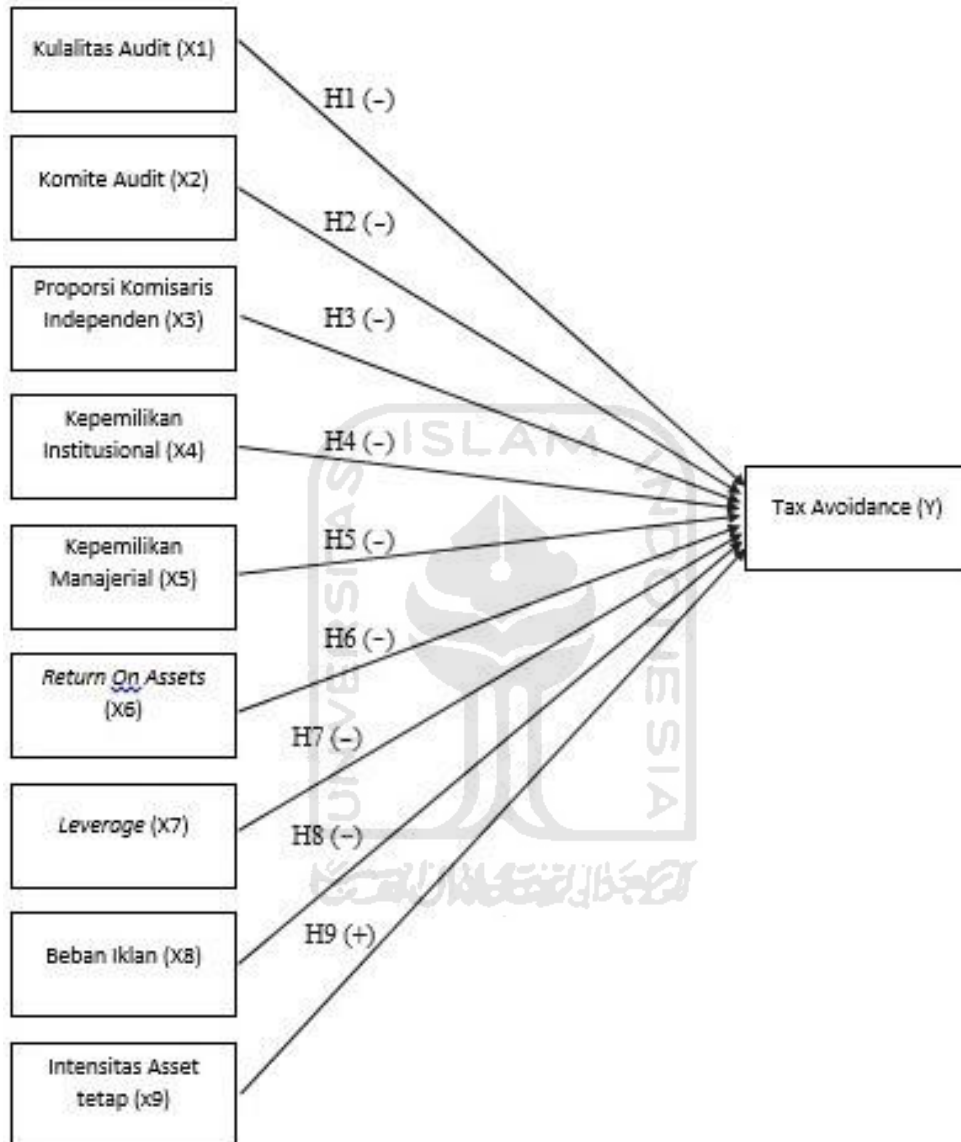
Kulalitas Audit (X1)

H1 (-)

Komite Audit (X2)

H2 (-)

Proporsi Komisaris Independen (X3)

H3 (-)

Kepemilikan Institusional (X4)

H4 (-)

Tax Avoidance (Y)

Kepemilikan Manajerial (X5)

H5 (-)

H6 (-)

*Return On Assets* (X6)

H7 (-)

*Leverage* (X7)

H8 (-)

H9 (+)

Beban Iklan (X8)

Intensitas Asset tetap (x9)

ISLAM INDONESIA UNIVERSITAS